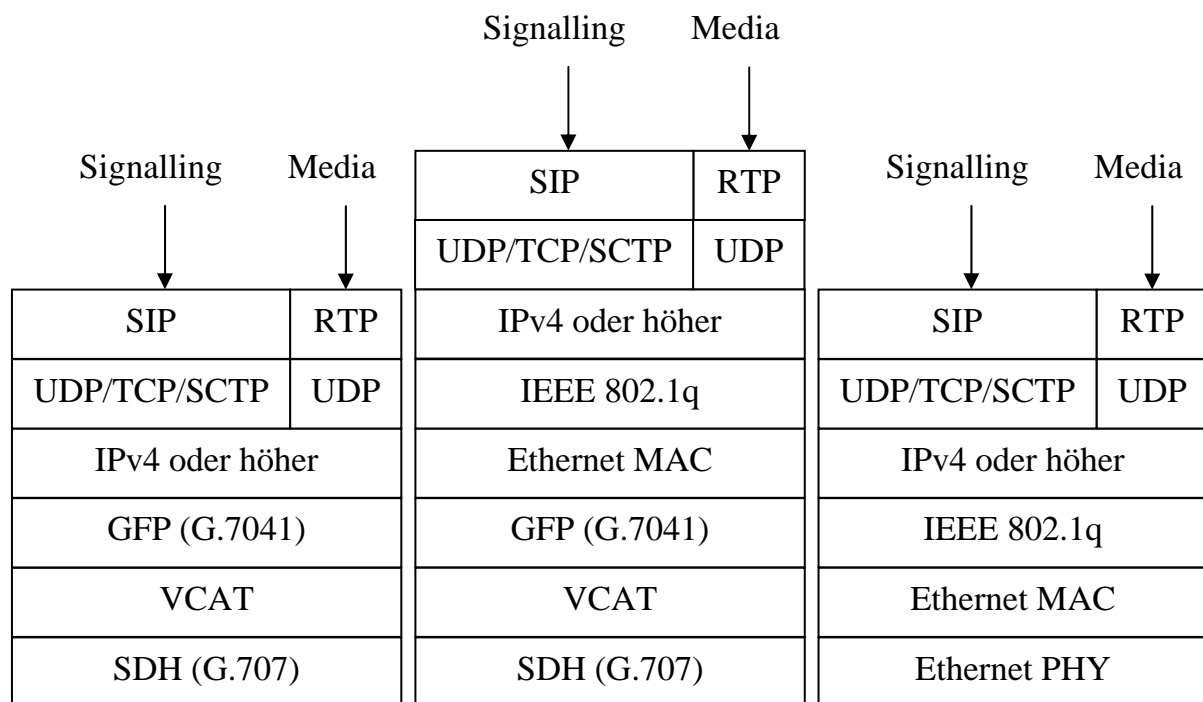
Signalling Media

| SIP | RTP |
|---|---|
| UDP/TCP/SCTP | UDP |
| IPv4 oder höher | |
| GFP (G.7041) | |
| VCAT | |
| SDH (G.707) | |

Signalling Media

| SIP | RTP |
|---|---|
| UDP/TCP/SCTP | UDP |
| IPv4 oder höher | |
| IEEE 802.1q | |
| Ethernet MAC | |
| GFP (G.7041) | |
| VCAT | |
| SDH (G.707) | |

Signalling Media

| SIP | RTP |
|---|---|
| UDP/TCP/SCTP | UDP |
| IPv4 oder höher | |
| IEEE 802.1q | |
| Ethernet MAC | |
| Ethernet PHY | |